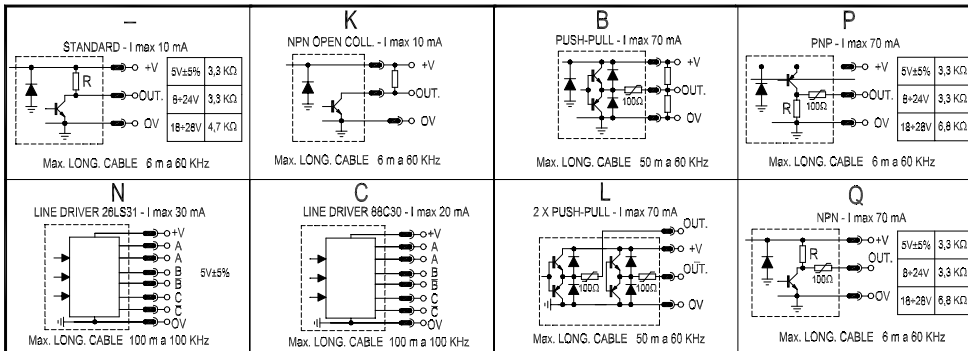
–
STANDARD - I max 10 mA
R
+V
OUT.
0V

| 5V±5% | 3,3 KΩ |
|---|---|
| 8÷24V | 3,3 KΩ |
| 18÷28V | 4,7 KΩ |

Max. LONG. CABLE 6 m a 60 KHz

K
NPN OPEN COLL. - I max 10 mA
+V
OUT.
0V
Max. LONG. CABLE 6 m a 60 KHz

B
PUSH-PULL - I max 70 mA
+V
OUT.
100Ω
0V
Max. LONG. CABLE 50 m a 60 KHz

P
PNP - I max 70 mA
+V
OUT.
R
100Ω
0V

| 5V±5% | 3,3 KΩ |
|---|---|
| 8÷24V | 3,3 KΩ |
| 18÷28V | 6,8 KΩ |

Max. LONG. CABLE 6 m a 60 KHz

N
LINE DRIVER 26LS31 - I max 30 mA
+V
A
$\bar{A}$
B
$\bar{B}$
C
$\bar{C}$
0V
5V±5%
Max. LONG. CABLE 100 m a 100 KHz

C
LINE DRIVER 88C30 - I max 20 mA
+V
A
$\bar{A}$
B
$\bar{B}$
C
$\bar{C}$
0V
Max. LONG. CABLE 100 m a 100 KHz

L
2 X PUSH-PULL - I max 70 mA
OUT.
+V
$\overline{OUT}$.
100Ω
100Ω
0V
Max. LONG. CABLE 50 m a 60 KHz

Q
NPN - I max 70 mA
+V
OUT.
R
100Ω
0V

| 5V±5% | 3,3 KΩ |
|---|---|
| 8÷24V | 3,3 KΩ |
| 18÷28V | 6,8 KΩ |

Max. LONG. CABLE 6 m a 60 KHz